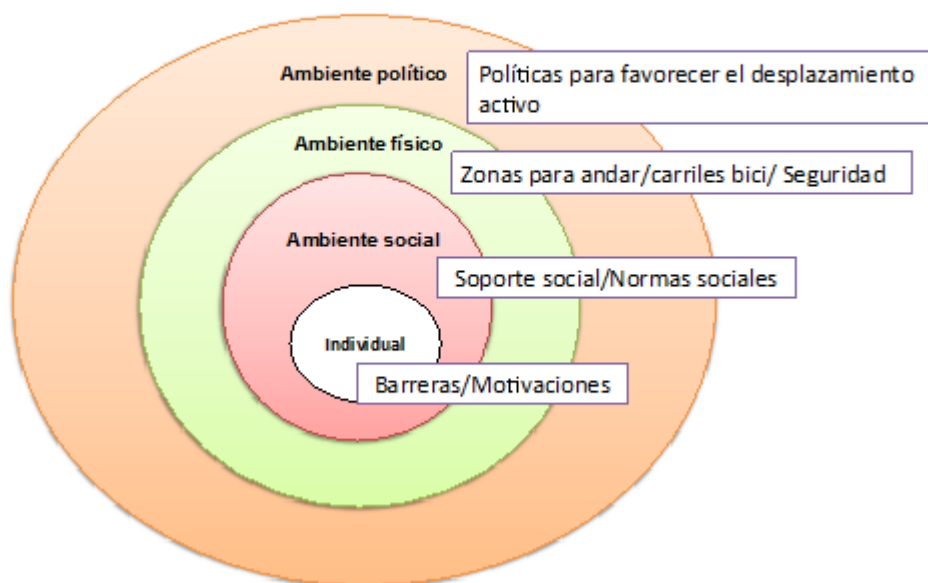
Ambiente político

Políticas para favorecer el desplazamiento activo

Ambiente físico

Zonas para andar/carriles bici/ Seguridad

Ambiente social

Soporte social/Normas sociales

Individual

Barreras/Motivaciones